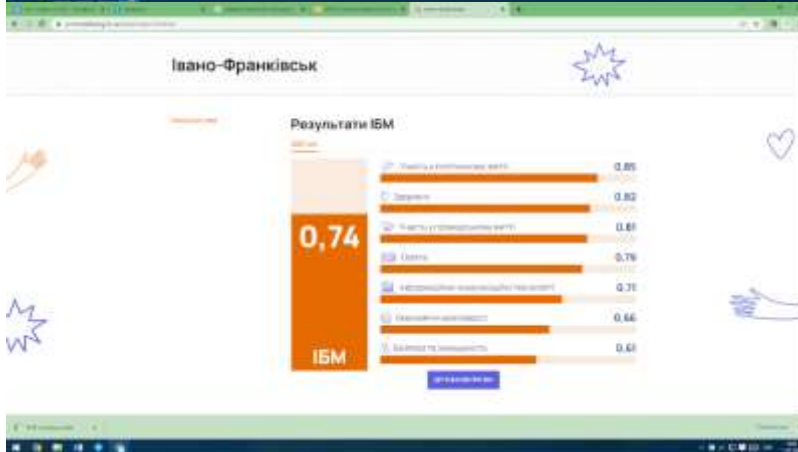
Івано-Франківськ

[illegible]

Результати ІБМ

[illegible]

0,74

ІБМ

Участь в економічному житті 0.85

Здоров'я 0.82

Участь у громадському житті 0.81

Освіта 0.79

Інформаційно-комунікаційні технології 0.71

Зайнятість та доходи 0.66

Безпека та захищеність 0.61

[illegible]